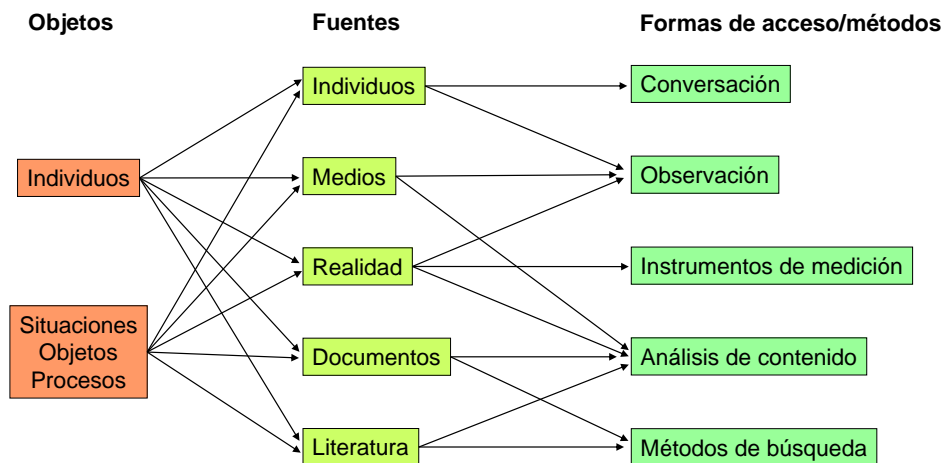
Objetos

Fuentes

Formas de acceso/métodos

Individuos

Situaciones
Objetos
Procesos

Individuos

Medios

Realidad

Documentos

Literatura

Conversación

Observación

Instrumentos de medición

Análisis de contenido

Métodos de búsqueda